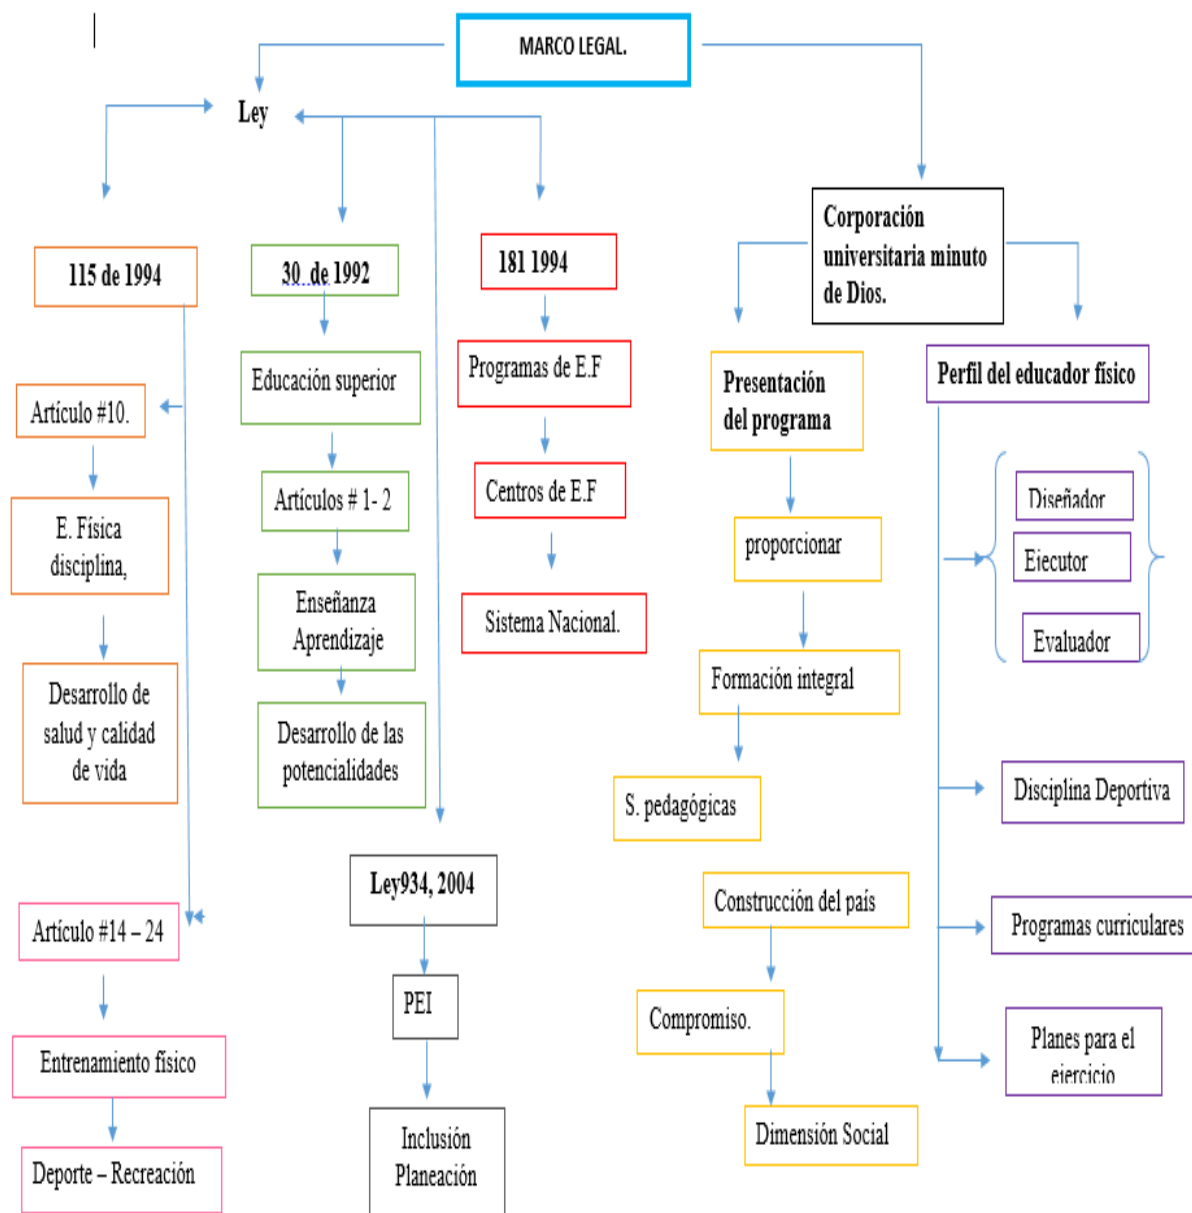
MARCO LEGAL.

Ley

115 de 1994

Artículo #10.

E. Física disciplina,

Desarrollo de salud y calidad de vida

Artículo #14 – 24

Entrenamiento físico

Deporte – Recreación

30 de 1992

Educación superior

Artículos # 1- 2

Enseñanza Aprendizaje

Desarrollo de las potencialidades

181 1994

Programas de E.F

Centros de E.F

Sistema Nacional.

Ley934, 2004

PEI

Inclusión Planeación

Corporación universitaria minuto de Dios.

Presentación del programa

proporcionar

Formación integral

S. pedagógicas

Construcción del país

Compromiso.

Dimensión Social

Perfil del educador físico

Diseñador

Ejecutor

Evaluador

Disciplina Deportiva

Programas curriculares

Planes para el ejercicio